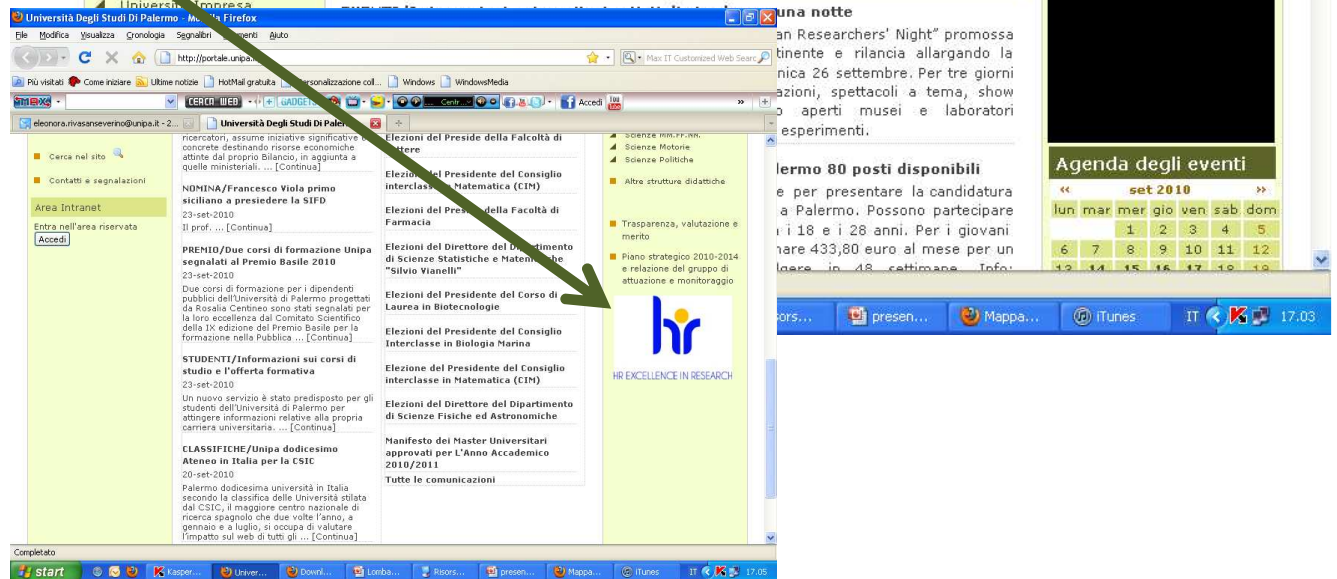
Università Impresa

Università Degli Studi Di Palermo - Mozilla Firefox

File Modifica Visualizza Cronologia Segnalibri Strumenti Aiuto

http://portale.unipa.it

Max IT Customized Web Search

Più visitati Come iniziare Ultime notizie HotMail gratuita Personalizzazione coll... Windows WindowsMedia

CERCA WEB gADGETS Centr Accedi

eleonora.rivasanseverino@unipa.it - 2... Università Degli Studi Di Palermo

Cerca nel sito

Contatti e segnalazioni

Area Intranet

Entra nell'area riservata

Accedi

ricercatori, assume iniziative significative e concrete destinando risorse economiche attinte dal proprio Bilancio, in aggiunta a quelle ministeriali. ... [Continua]

NOMINA/Francesco Viola primo siciliano a presiedere la SIFD

23-set-2010

Il prof. ... [Continua]

PREMIO/Due corsi di formazione Unipa segnalati al Premio Basile 2010

23-set-2010

Due corsi di formazione per i dipendenti pubblici dell'Università di Palermo progettati da Rosalia Centineo sono stati segnalati per la loro eccellenza dal Comitato Scientifico della IX edizione del Premio Basile per la formazione nella Pubblica ... [Continua]

STUDENTI/Informazioni sui corsi di studio e l'offerta formativa

23-set-2010

Un nuovo servizio è stato predisposto per gli studenti dell'Università di Palermo per attingere informazioni relative alla propria carriera universitaria. ... [Continua]

CLASSIFICHE/Unipa dodicesimo Ateneo in Italia per la CSIC

20-set-2010

Palermo dodicesima università in Italia secondo la classifica delle Università stilata dal CSIC, il maggiore centro nazionale di ricerca spagnolo che due volte l'anno, a gennaio e a luglio, si occupa di valutare l'impatto sul web di tutti gli ... [Continua]

Elezioni del Preside della Falcoltà di Lettere

Elezioni del Presidente del Consiglio interclasse in Matematica (CIM)

Elezioni del Preside della Facoltà di Farmacia

Elezioni del Direttore del Dipartimento di Scienze Statistiche e Matematiche "Silvio Vianelli"

Elezioni del Presidente del Corso di Laurea in Biotecnologie

Elezioni del Presidente del Consiglio Interclasse in Biologia Marina

Elezione del Presidente del Consiglio interclasse in Matematica (CIM)

Elezioni del Direttore del Dipartimento di Scienze Fisiche ed Astronomiche

Manifesto dei Master Universitari approvati per L'Anno Accademico 2010/2011

Tutte le comunicazioni

Scienze MM.FF.NN.

Scienze Motorie

Scienze Politiche

Altre strutture didattiche

Trasparenza, valutazione e merito

Piano strategico 2010-2014 e relazione del gruppo di attuazione e monitoraggio

hr

HR EXCELLENCE IN RESEARCH

Completato

start Kasper... Univer... Downl... Lomba... Risors... presen... Mappa... iTunes IT 17.05

una notte

an Researchers' Night" promossa tinente e rilancia allargando la nica 26 settembre. Per tre giorni azioni, spettacoli a tema, show o aperti musei e laboratori esperimenti.

lermo 80 posti disponibili

e per presentare la candidatura a Palermo. Possono partecipare i 18 e i 28 anni. Per i giovani nare 433,80 euro al mese per un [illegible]

Agenda degli eventi

« set 2010 »

| lun | mar | mer | gio | ven | sab | dom |
|---|---|---|---|---|---|---|
| | | 1 | 2 | 3 | 4 | 5 |
| 6 | 7 | 8 | 9 | 10 | 11 | 12 |
| 13 | 14 | 15 | 16 | 17 | 18 | 19 |

rsors... presen... Mappa... iTunes IT 17.03